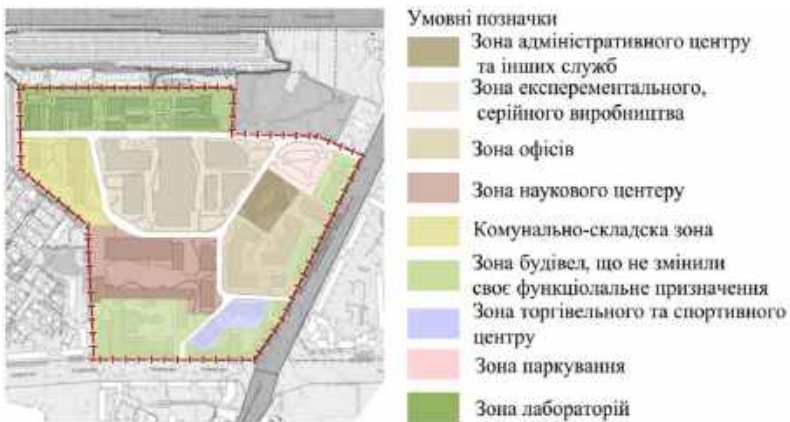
Умовні позначки
Зона адміністративного центру та інших служб
Зона експерементального, серійного виробництва
Зона офісів
Зона наукового центеру
Комунально-складска зона
Зона будівел, що не змінили своє функціональне призначення
Зона торгівельного та спортивного центру
Зона паркування
Зона лабораторій